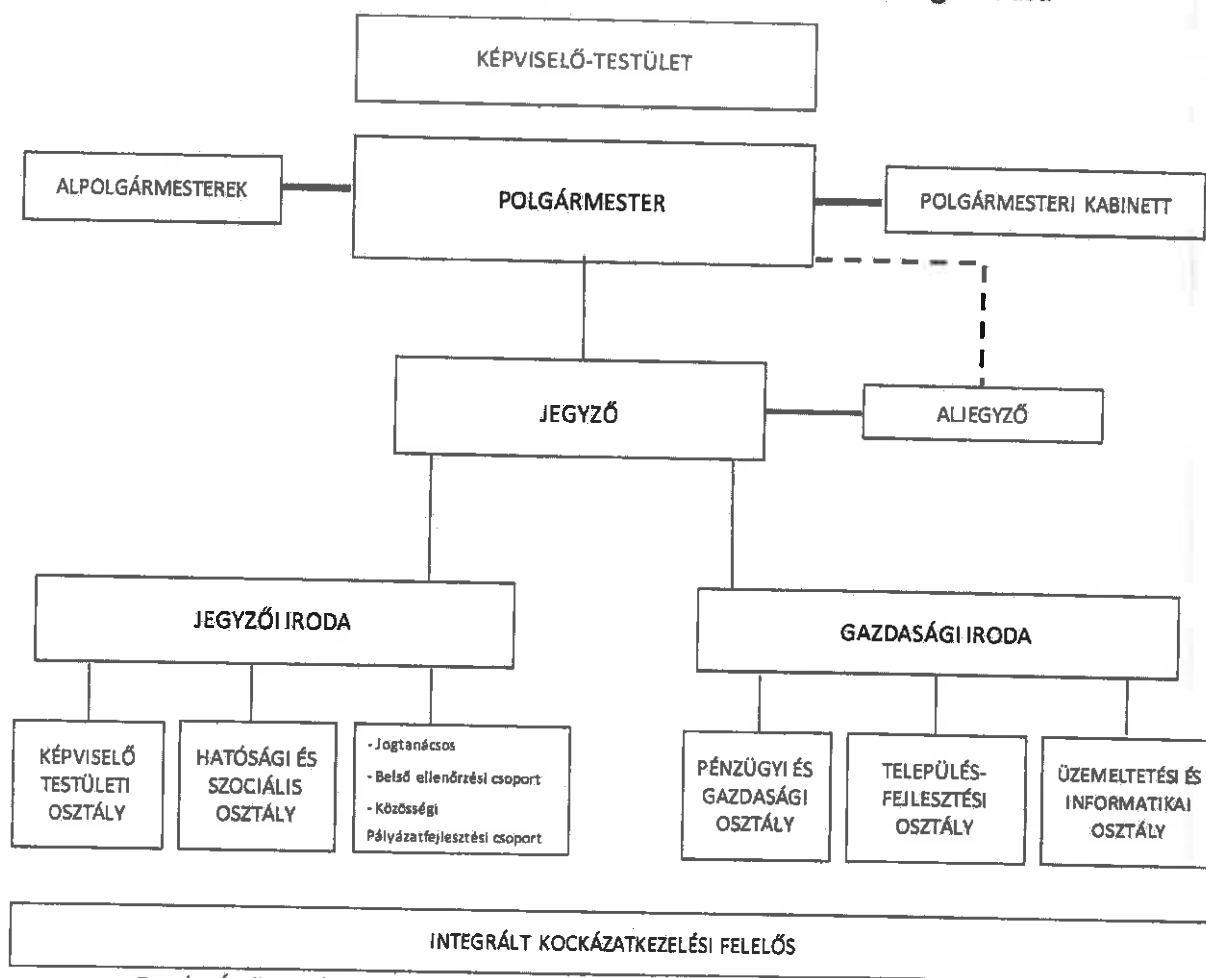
KÉPVISELŐ-TESTÜLET

ALPOLGÁRMESTEREK

POLGÁRMESTER

POLGÁRMESTERI KABINETT

JEGYZŐ

ALJEGYZŐ

JEGYZŐI IRODA

GAZDASÁGI IRODA

KÉPVISELŐ TESTÜLETI OSZTÁLY

HATÓSÁGI ÉS SZOCIÁLIS OSZTÁLY

- Jogtanácsos
- Belső ellenőrzési csoport
- Közösségi Pályázatfejlesztési csoport

PÉNZÜGYI ÉS GAZDASÁGI OSZTÁLY

TELEPÜLÉS-FEJLESZTÉSI OSZTÁLY

ÜZEMELTETÉSI ÉS INFORMATIKAI OSZTÁLY

INTEGRÁLT KOCKÁZATKEZELÉSI FELELŐS